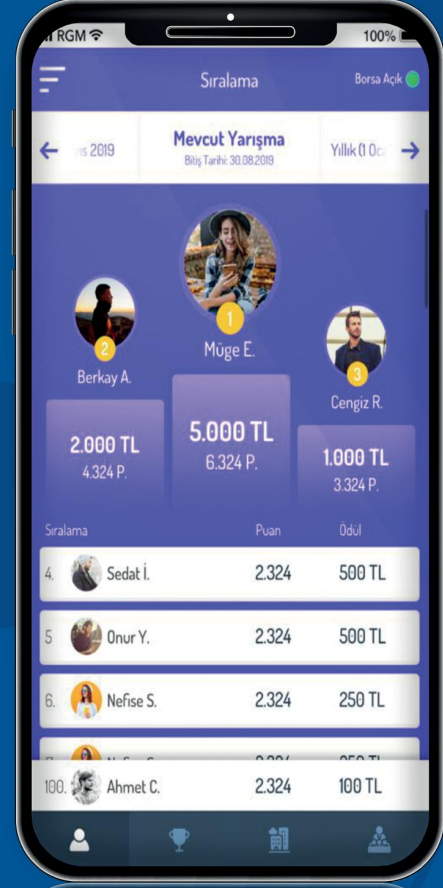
RGM 100%

Sıralama

Borsa Açık

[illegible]s 2019

Mevcut Yarışma
Bitiş Tarihi: 30.08.2019

Yıllık (1 Oc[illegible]

1
Müge E.

2
Berkay A.

3
Cengiz R.

2.000 TL
4.324 P.

5.000 TL
6.324 P.

1.000 TL
3.324 P.

| Sıralama | Puan | Ödül |
|---|---|---|
| 4. Sedat İ. | 2.324 | 500 TL |
| 5. Onur Y. | 2.324 | 500 TL |
| 6. Nefise S. | 2.324 | 250 TL |
| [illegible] | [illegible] | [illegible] |
| 100. Ahmet C. | 2.324 | 100 TL |